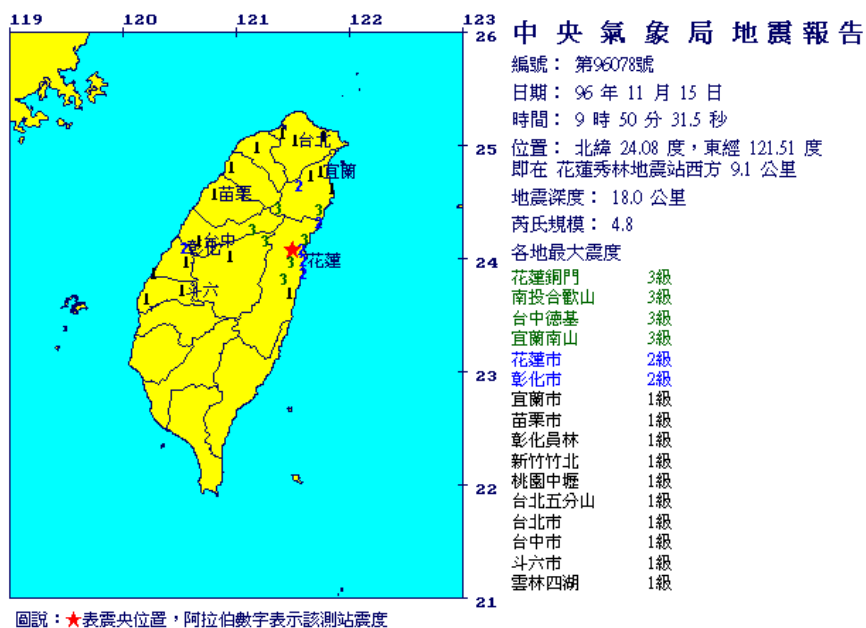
119 120 121 122 123

26

25

24

23

22

21

台北
宜蘭
苗栗
台中
彰化
花蓮
斗六

1 1 1 1 1 1 1 1 1 1 1 2 2 2 2 3 3 3 3 3 3

中央氣象局地震報告

編號：第96078號
日期：96 年 11 月 15 日
時間：9 時 50 分 31.5 秒
位置：北緯 24.08 度，東經 121.51 度
即在 花蓮秀林地震站西方 9.1 公里
地震深度：18.0 公里
芮氏規模：4.8
各地最大震度

| | |
|---|---|
| 花蓮銅門 | 3級 |
| 南投合歡山 | 3級 |
| 台中德基 | 3級 |
| 宜蘭南山 | 3級 |
| 花蓮市 | 2級 |
| 彰化市 | 2級 |
| 宜蘭市 | 1級 |
| 苗栗市 | 1級 |
| 彰化員林 | 1級 |
| 新竹竹北 | 1級 |
| 桃園中壢 | 1級 |
| 台北五分山 | 1級 |
| 台北市 | 1級 |
| 台中市 | 1級 |
| 斗六市 | 1級 |
| 雲林四湖 | 1級 |

圖說：★表震央位置，阿拉伯數字表示該測站震度